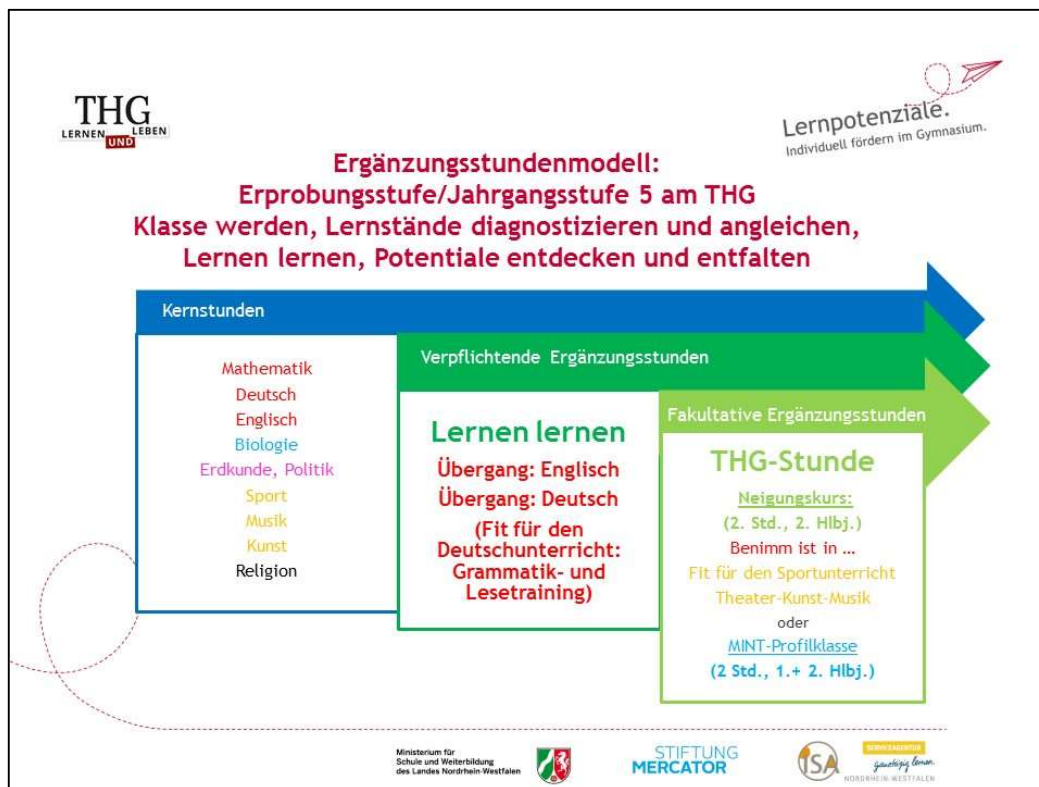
THG
LERNEN UND LEBEN

Lernpotenziale.
Individuell fördern im Gymnasium.

Ergänzungsstundenmodell:
Erprobungsstufe/Jahrgangsstufe 5 am THG
Klasse werden, Lernstände diagnostizieren und angleichen,
Lernen lernen, Potentiale entdecken und entfalten

Kernstunden

Mathematik
Deutsch
Englisch
Biologie
Erdkunde, Politik
Sport
Musik
Kunst
Religion

Verpflichtende Ergänzungsstunden

Lernen lernen
Übergang: Englisch
Übergang: Deutsch
(Fit für den Deutschunterricht: Grammatik- und Lesetraining)

Fakultative Ergänzungsstunden

THG-Stunde
Neigungskurs:
(2. Std., 2. Hlbj.)
Benimm ist in …
Fit für den Sportunterricht
Theater-Kunst-Musik
oder
MINT-Profilklasse
(2 Std., 1.+ 2. Hlbj.)

Ministerium für Schule und Weiterbildung des Landes Nordrhein-Westfalen
STIFTUNG MERCATOR
ISA
SERVICEAGENTUR ganztägig lernen. NORDRHEIN-WESTFALEN